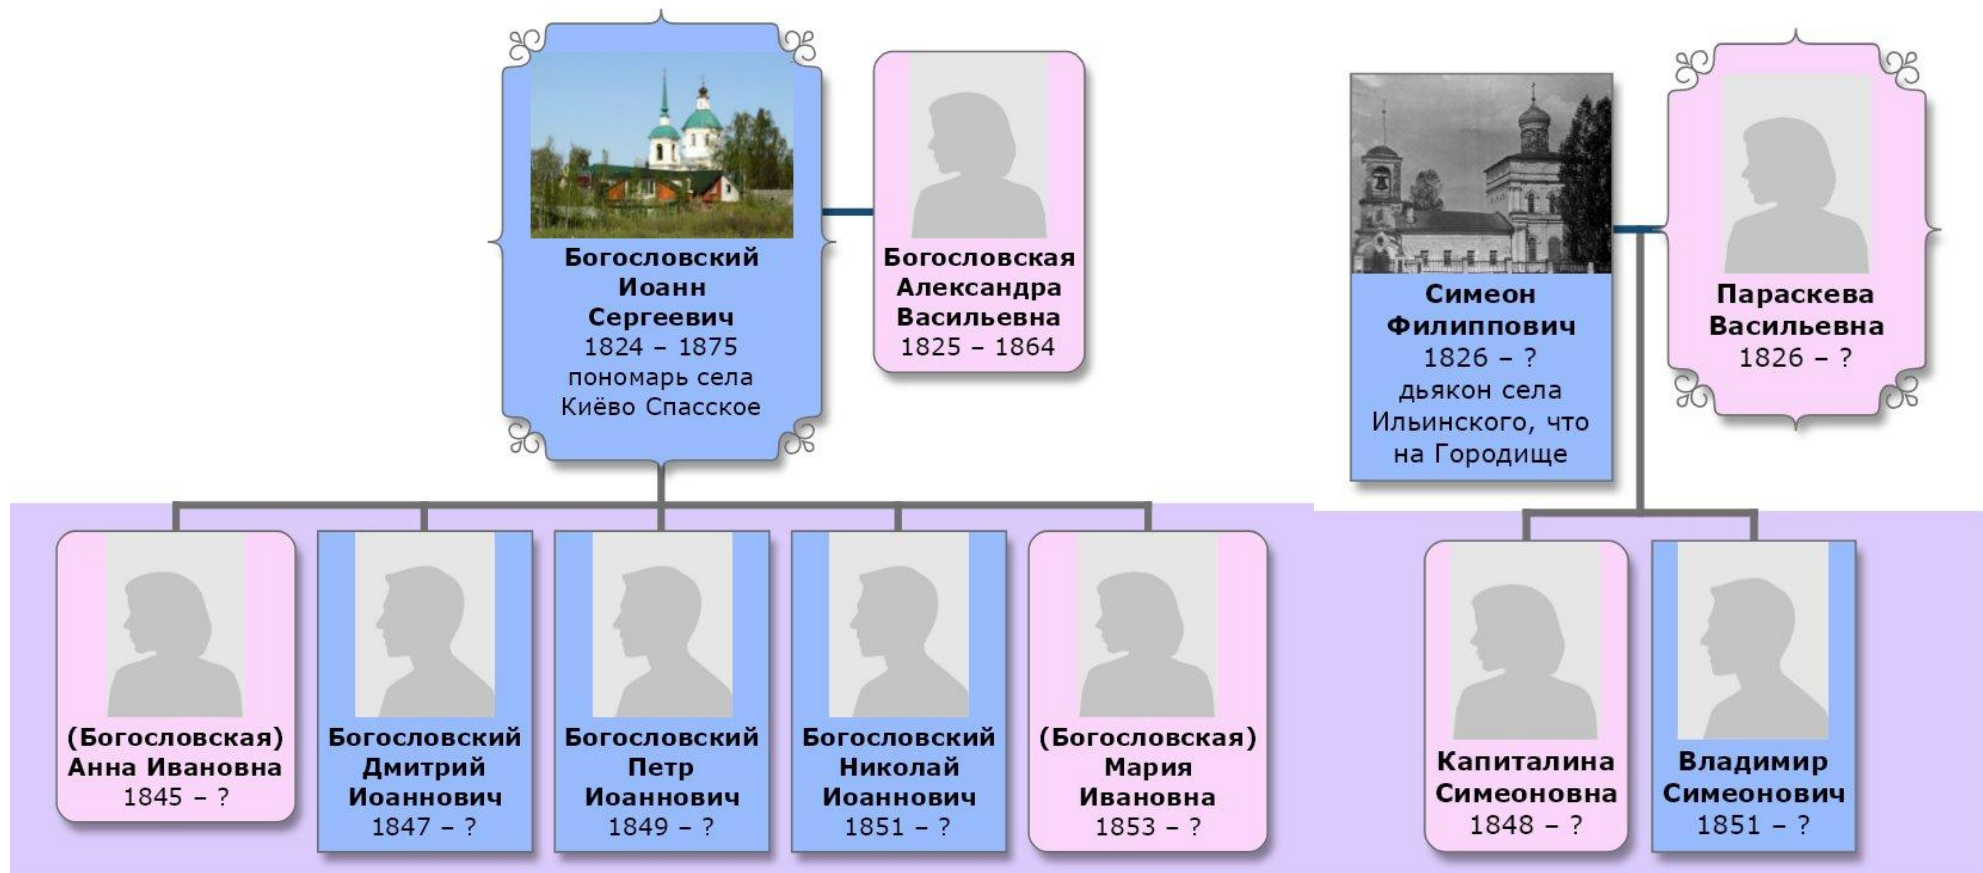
Богословский Иоанн Сергеевич
1824 – 1875
пономарь села Киёво Спасское

Богословская Александра Васильевна
1825 – 1864

Симеон Филиппович
1826 – ?
дьякон села Ильинского, что на Городище

Параскева Васильевна
1826 – ?

(Богословская) Анна Ивановна
1845 – ?

Богословский Дмитрий Иоаннович
1847 – ?

Богословский Петр Иоаннович
1849 – ?

Богословский Николай Иоаннович
1851 – ?

(Богословская) Мария Ивановна
1853 – ?

Капиталина Симеоновна
1848 – ?

Владимир Симеонович
1851 – ?